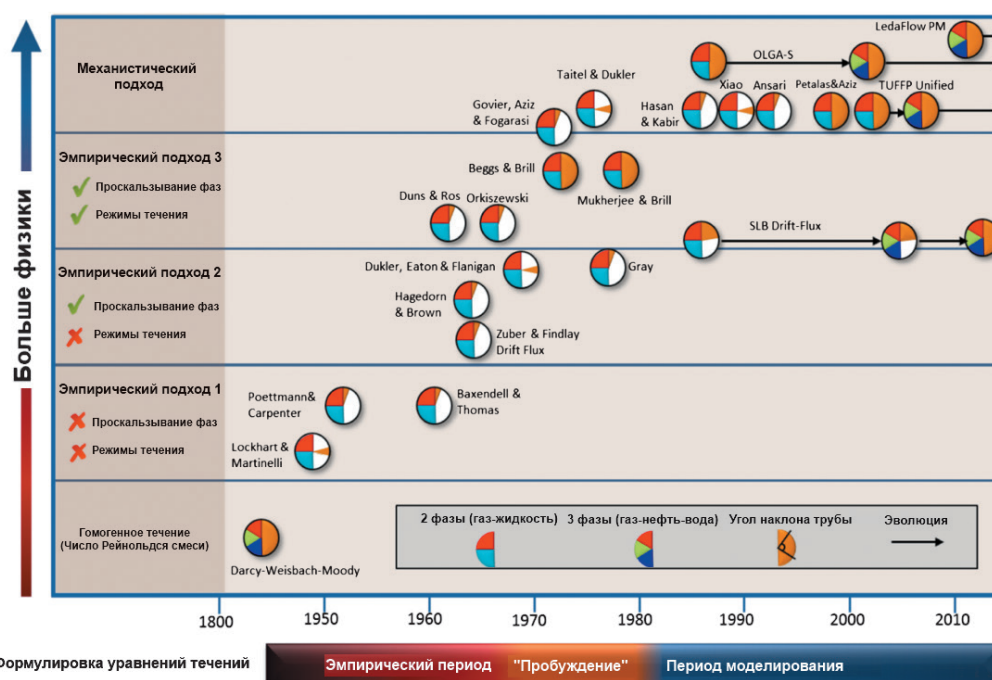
Больше физики

Механистический подход

Эмпирический подход 3
✓ Проскальзывание фаз
✓ Режимы течения

Эмпирический подход 2
✓ Проскальзывание фаз
✗ Режимы течения

Эмпирический подход 1
✗ Проскальзывание фаз
✗ Режимы течения

Гомогенное течение (Число Рейнольдса смеси)

LedaFlow PM
OLGA-S
Taitel & Dukler
Xiao
Ansari
Petalas&Aziz
TUFFP Unified
Govier, Aziz & Fogarasi
Hasan & Kabir
Beggs & Brill
Duns & Ros
Orkiszewski
Mukherjee & Brill
SLB Drift-Flux
Dukler, Eaton & Flanigan
Gray
Hagedorn & Brown
Zuber & Findlay Drift Flux
Poettmann& Carpenter
Baxendell & Thomas
Lockhart & Martinelli
Darcy-Weisbach-Moody

2 фазы (газ-жидкость)
3 фазы (газ-нефть-вода)
Угол наклона трубы
Эволюция

1800 1950 1960 1970 1980 1990 2000 2010

Формулировка уравнений течений
Эмпирический период
"Пробуждение"
Период моделирования